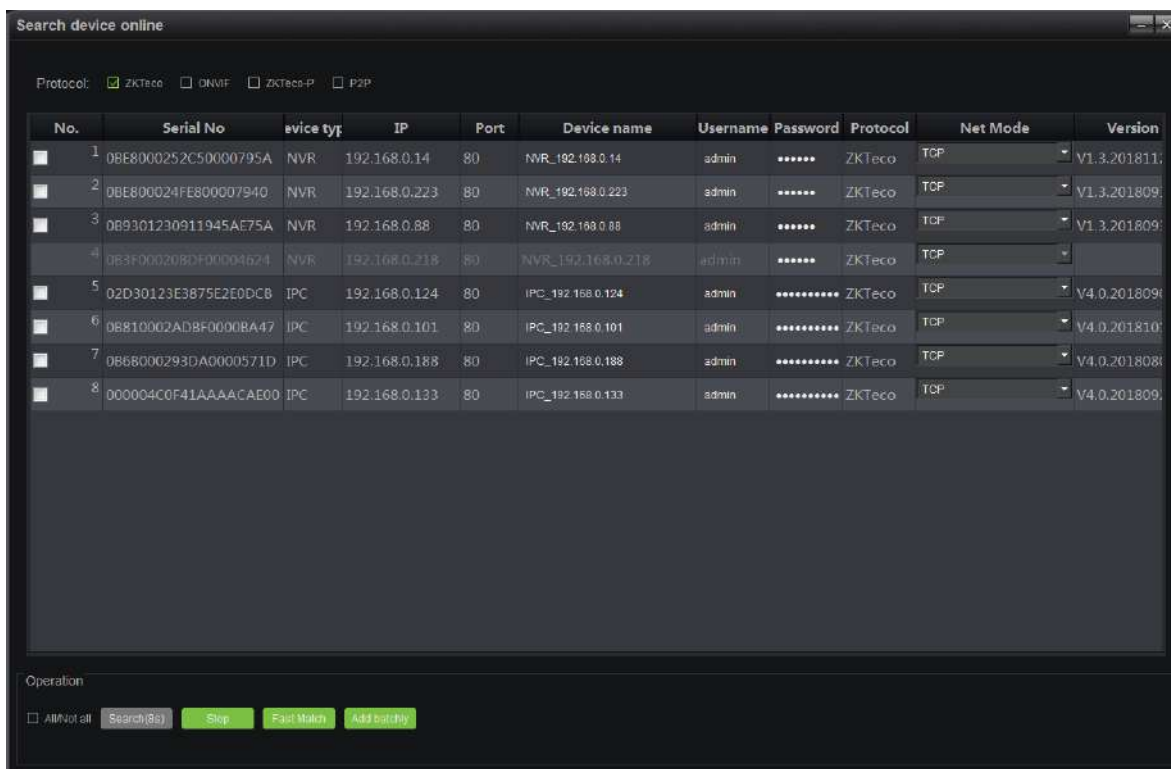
Search device online

Protocol: ZKTeco ONVIF ZKTeco-P P2P

| No. | Serial No | evice typ | IP | Port | Device name | Username | Password | Protocol | Net Mode | Version |
|---|---|---|---|---|---|---|---|---|---|---|
| 1 | 0BE8000252C50000795A | NVR | 192.168.0.14 | 80 | NVR_192.168.0.14 | admin | •••••• | ZKTeco | TCP | V1.3.201811 |
| 2 | 0BE800024FE800007940 | NVR | 192.168.0.223 | 80 | NVR_192.168.0.223 | admin | •••••• | ZKTeco | TCP | V1.3.201809 |
| 3 | 0B9301230911945AE75A | NVR | 192.168.0.88 | 80 | NVR_192.168.0.88 | admin | •••••• | ZKTeco | TCP | V1.3.201809 |
| 4 | 0B3F000208DF00004624 | NVR | 192.168.0.218 | 80 | NVR_192.168.0.218 | admin | •••••• | ZKTeco | TCP | |
| 5 | 02D30123E3875E2E0DCB | IPC | 192.168.0.124 | 80 | IPC_192.168.0.124 | admin | •••••••••• | ZKTeco | TCP | V4.0.201809 |
| 6 | 0B810002AD8F0000BA47 | IPC | 192.168.0.101 | 80 | IPC_192.168.0.101 | admin | •••••••••• | ZKTeco | TCP | V4.0.201810 |
| 7 | 0B68000293DA0000571D | IPC | 192.168.0.188 | 80 | IPC_192.168.0.188 | admin | •••••••••• | ZKTeco | TCP | V4.0.201808 |
| 8 | 000004C0F41AAAACAE00 | IPC | 192.168.0.133 | 80 | IPC_192.168.0.133 | admin | •••••••••• | ZKTeco | TCP | V4.0.201809 |

Operation

All/Not all Search(8s) Stop Fast Match Add batchly